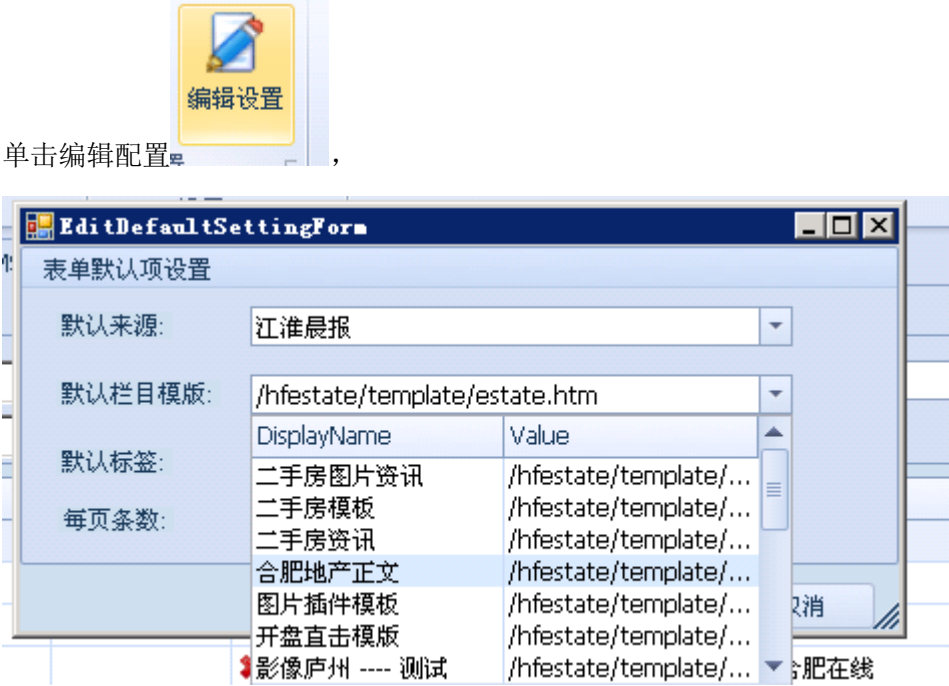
编辑设置

单击编辑配置 ，

EditDefaultSettingForm

表单默认项设置

默认来源: 江淮晨报

默认栏目模版: /hfestate/template/estate.htm

默认标签:

每页条数:

| DisplayName | Value |
|---|---|
| 二手房图片资讯 | /hfestate/template/... |
| 二手房模板 | /hfestate/template/... |
| 二手房资讯 | /hfestate/template/... |
| 合肥地产正文 | /hfestate/template/... |
| 图片插件模板 | /hfestate/template/... |
| 开盘直击模版 | /hfestate/template/... |
| 影像庐州 ---- 测试 | /hfestate/template/... |

取消

合肥在线